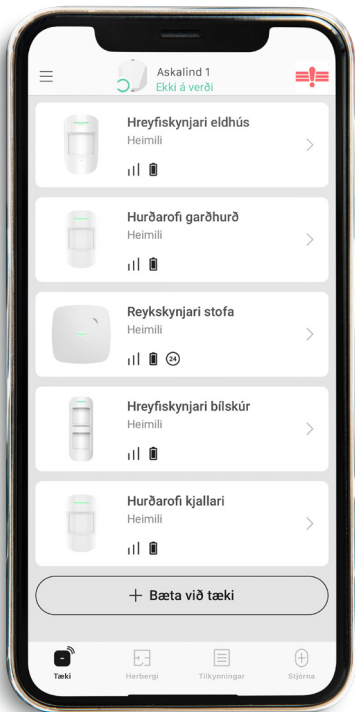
Askalind 1
Ekki á verði

Hreyfiskynjari eldhús
Heimili

Hurðarofi garðhurð
Heimili

Reykskynjari stofa
Heimili
24

Hreyfiskynjari bílskúr
Heimili

Hurðarofi kjallari
Heimili

+ Bæta við tæki

Tæki
Herbergi
Tilkynningar
Stjórna